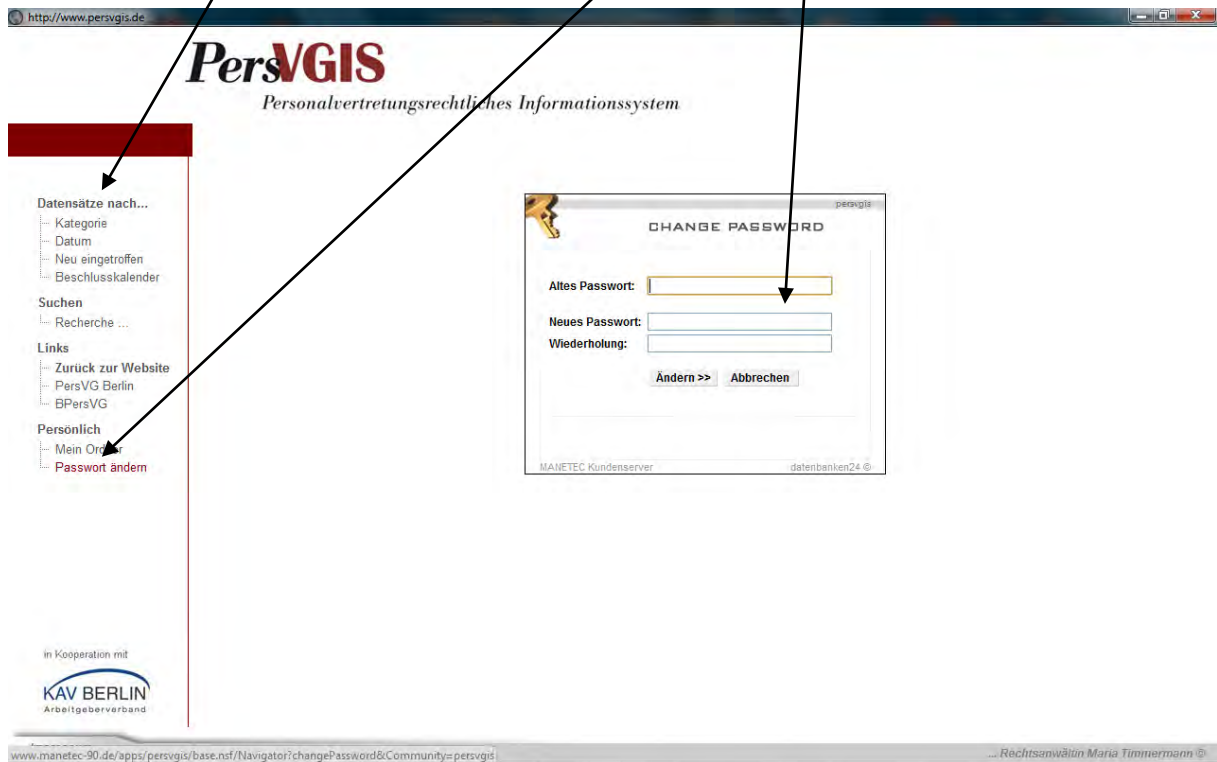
http://www.persvgis.de

PersVGIS
Personalvertretungsrechtliches Informationssystem

Datensätze nach...
Kategorie
Datum
Neu eingetroffen
Beschlusskalender

Suchen
Recherche ...

Links
Zurück zur Website
PersVG Berlin
BPersVG

Persönlich
Mein Ordner
Passwort ändern

persvgis
CHANGE PASSWORD

Altes Passwort:

Neues Passwort:
Wiederholung:

Ändern >> Abbrechen

MANETEC Kundenserver datenbanken24 ©

in Kooperation mit
KAV BERLIN
Arbeitgeberverband

www.manetec-90.de/apps/persvgis/base.nsf/Navigator?changePassword&Community=persvgis

... Rechtsanwältin Maria Timmermann ©